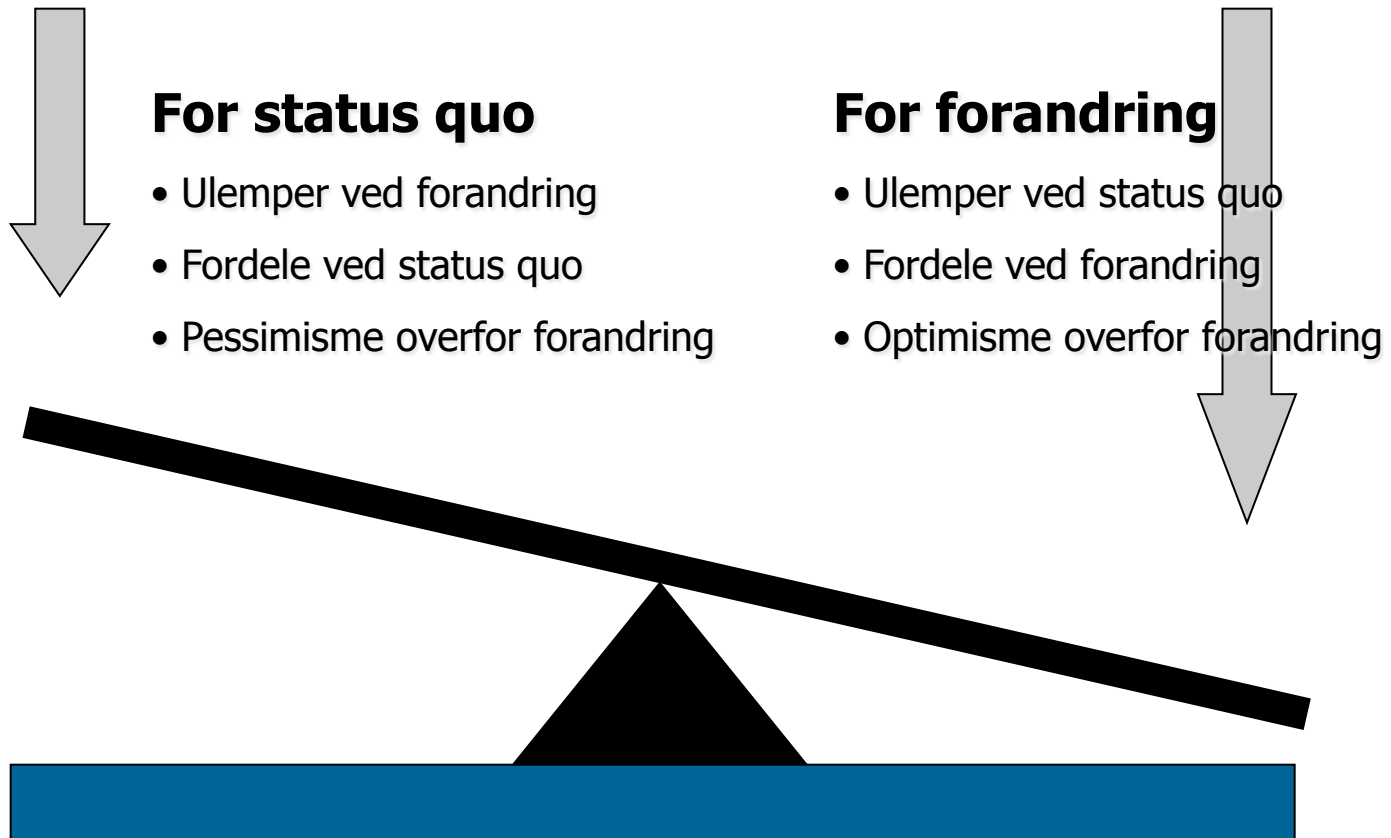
**For status quo**

• Ulemper ved forandring
• Fordele ved status quo
• Pessimisme overfor forandring

**For forandring**

• Ulemper ved status quo
• Fordele ved forandring
• Optimisme overfor forandring